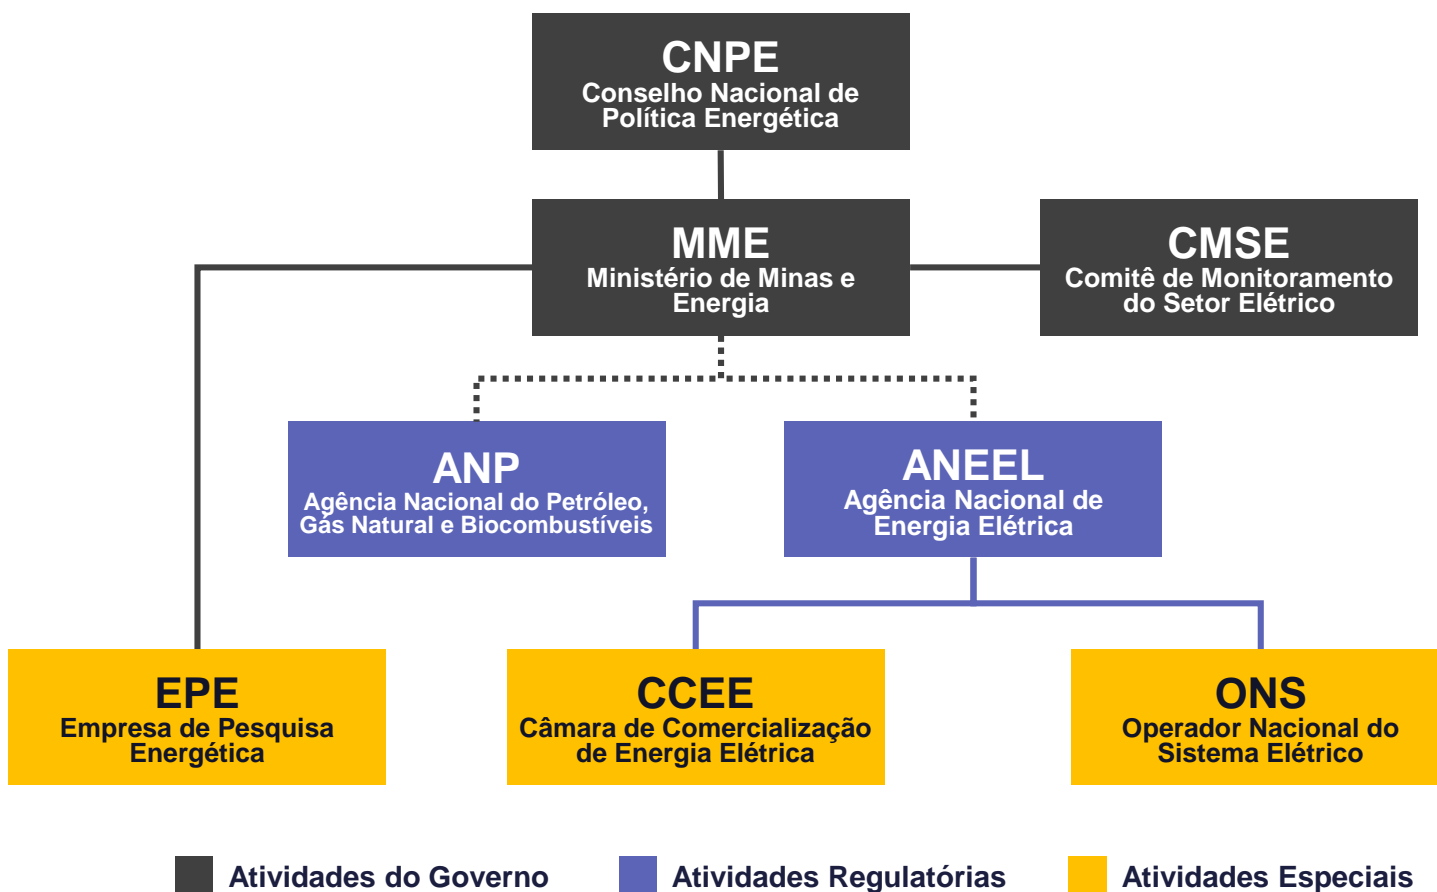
CNPE
Conselho Nacional de Política Energética

MME
Ministério de Minas e Energia

CMSE
Comitê de Monitoramento do Setor Elétrico

ANP
Agência Nacional do Petróleo, Gás Natural e Biocombustíveis

ANEEL
Agência Nacional de Energia Elétrica

EPE
Empresa de Pesquisa Energética

CCEE
Câmara de Comercialização de Energia Elétrica

ONS
Operador Nacional do Sistema Elétrico

Atividades do Governo
Atividades Regulatórias
Atividades Especiais